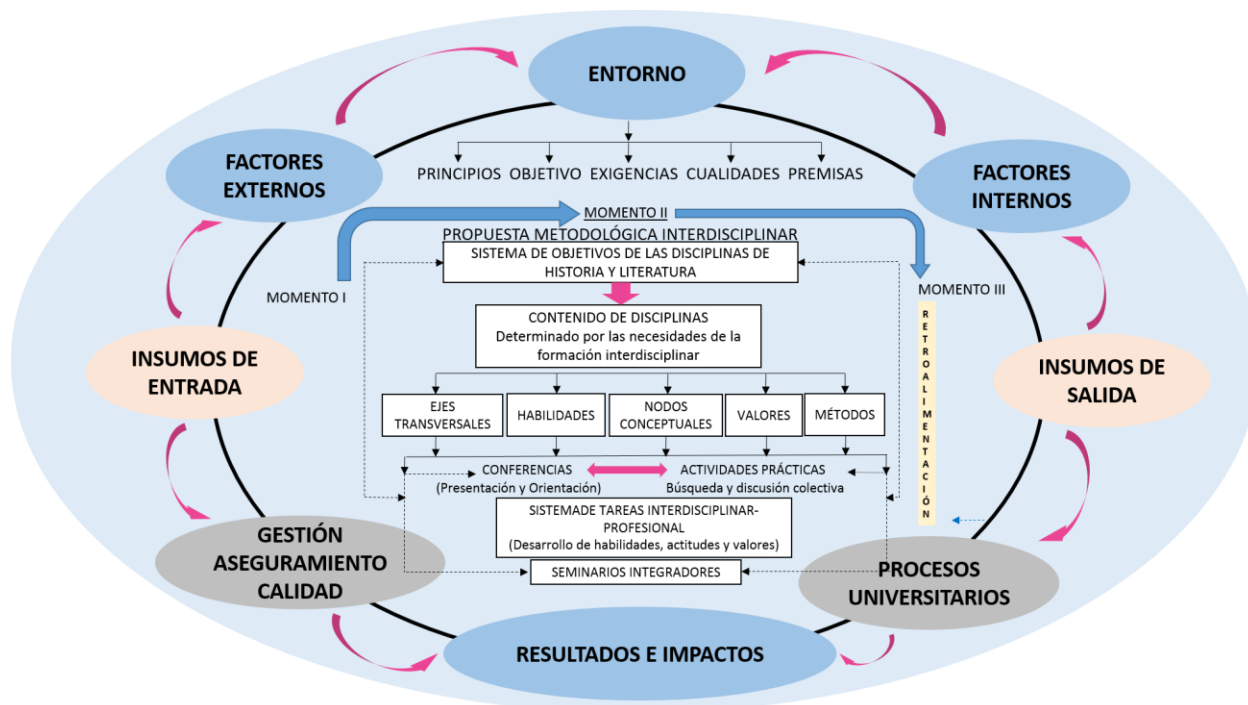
ENTORNO

FACTORES EXTERNOS

FACTORES INTERNOS

PRINCIPIOS OBJETIVO EXIGENCIAS CUALIDADES PREMISAS

MOMENTO II

PROPUESTA METODOLÓGICA INTERDISCIPLINAR

SISTEMA DE OBJETIVOS DE LAS DISCIPLINAS DE HISTORIA Y LITERATURA

MOMENTO I

MOMENTO III

CONTENIDO DE DISCIPLINAS
Determinado por las necesidades de la formación interdisciplinar

RETROALIMENTACIÓN

INSUMOS DE ENTRADA

INSUMOS DE SALIDA

EJES TRANSVERSALES

HABILIDADES

NODOS CONCEPTUALES

VALORES

MÉTODOS

CONFERENCIAS
(Presentación y Orientación)

ACTIVIDADES PRÁCTICAS
Búsqueda y discusión colectiva

SISTEMADE TAREAS INTERDISCIPLINAR-PROFESIONAL
(Desarrollo de habilidades, actitudes y valores)

GESTIÓN ASEGURAMIENTO CALIDAD

SEMINARIOS INTEGRADORES

PROCESOS UNIVERSITARIOS

RESULTADOS E IMPACTOS